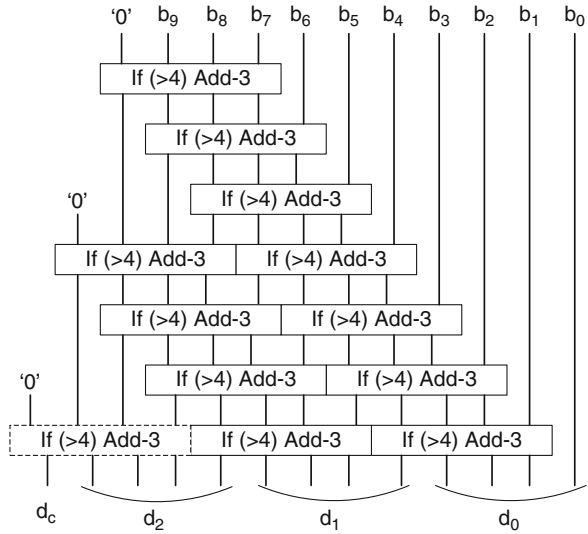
'0' $b_9$ $b_8$ $b_7$ $b_6$ $b_5$ $b_4$ $b_3$ $b_2$ $b_1$ $b_0$

If (>4) Add-3

If (>4) Add-3

If (>4) Add-3

'0'

If (>4) Add-3 If (>4) Add-3

If (>4) Add-3 If (>4) Add-3

'0'

If (>4) Add-3 If (>4) Add-3

If (>4) Add-3 If (>4) Add-3 If (>4) Add-3

$d_c$ $d_2$ $d_1$ $d_0$